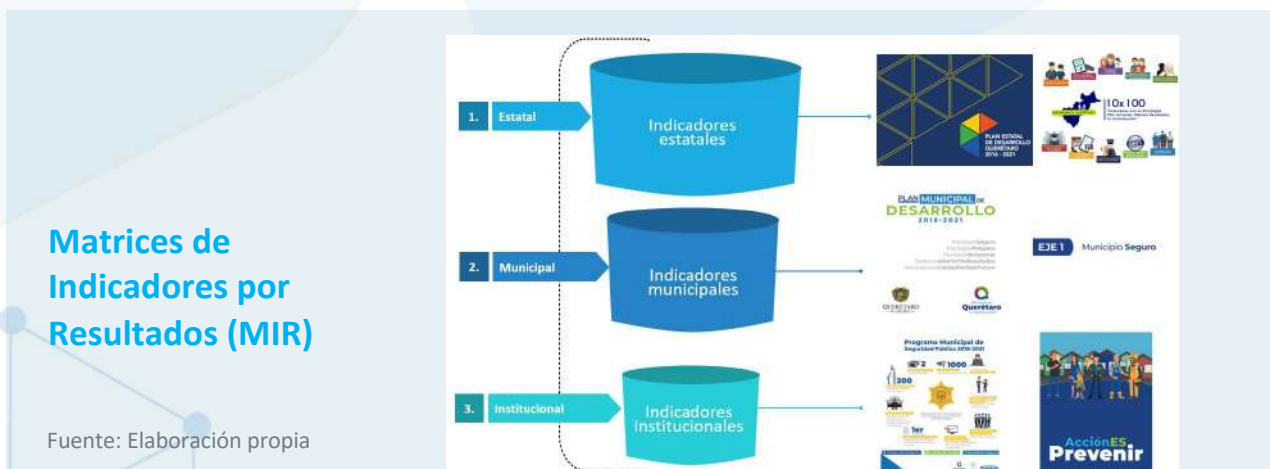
Matrices de Indicadores por Resultados (MIR)

Fuente: Elaboración propia

1. Estatal

Indicadores estatales

PLAN ESTATAL DE DESARROLLO QUERÉTARO 2016 - 2021

10x100

2. Municipal

Indicadores municipales

PLAN MUNICIPAL DE DESARROLLO 2018-2021

EJE 1 Municipio Seguro

QUERÉTARO

Querétaro

3. Institucional

Indicadores institucionales

Programa Municipal de Seguridad Pública 2018-2021

2

1000

300

1er

AcciónES Prevenir